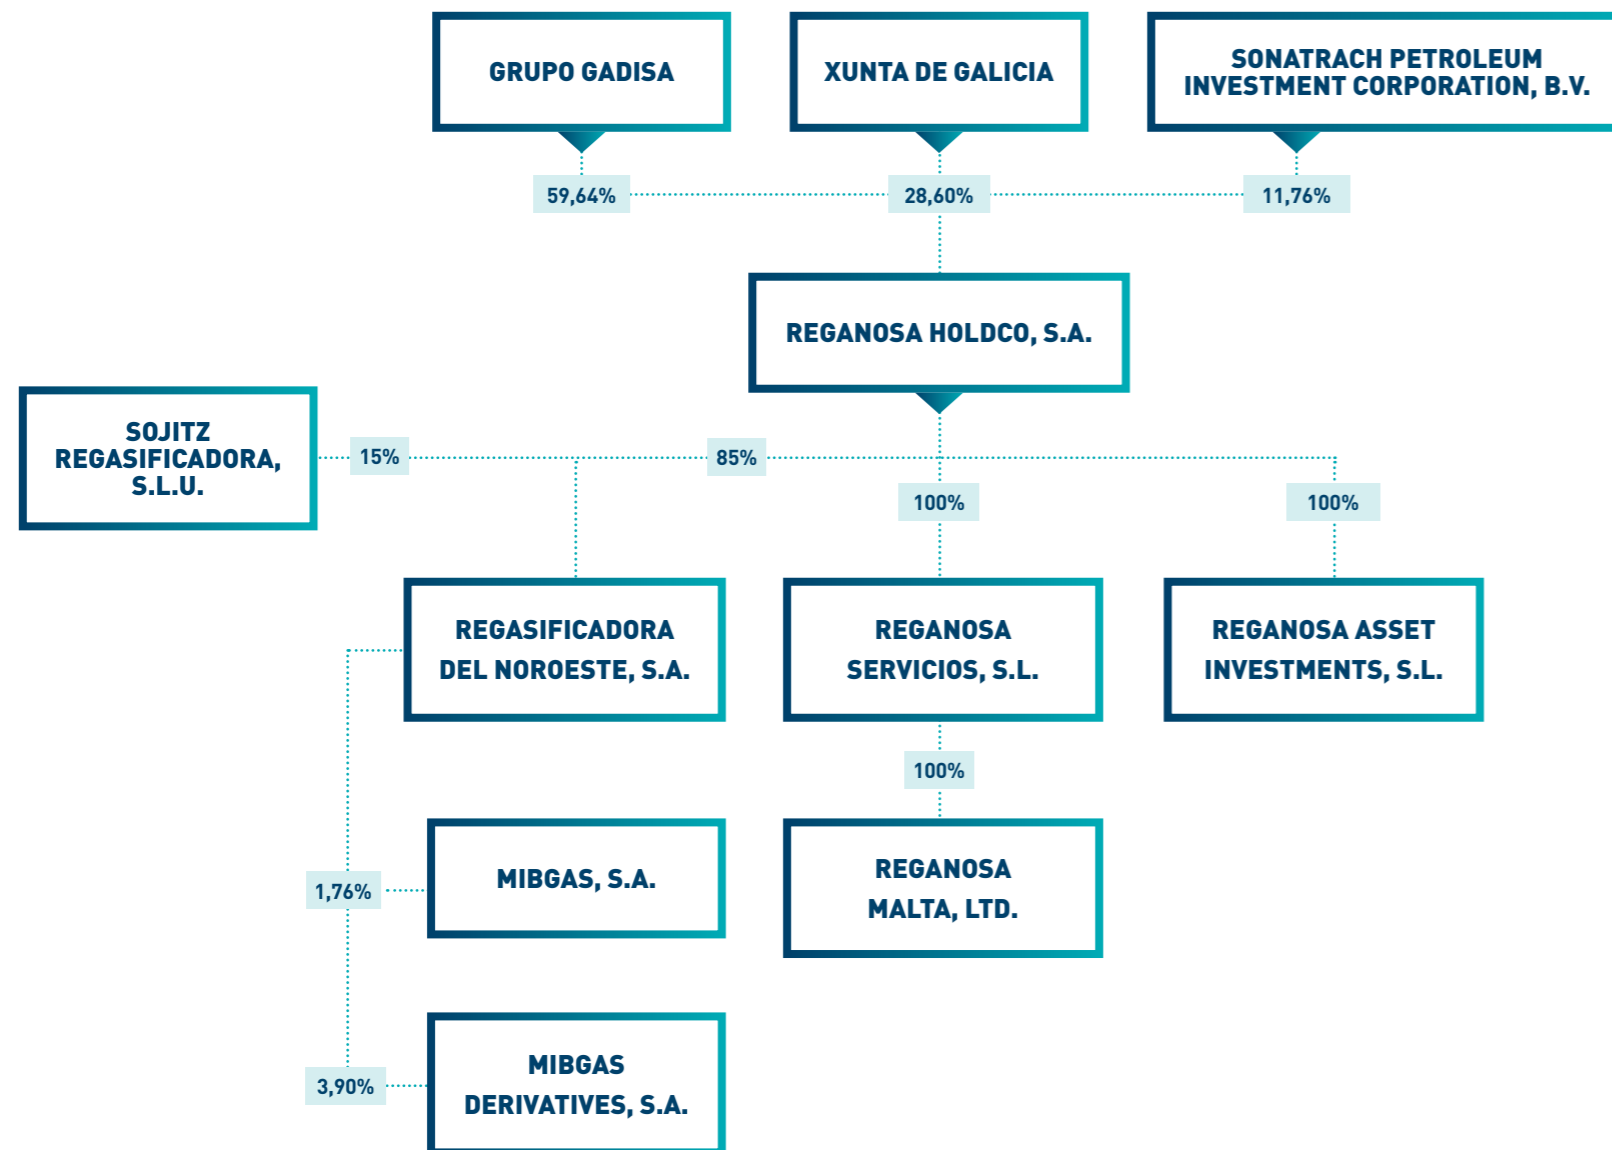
GRUPO GADISA

XUNTA DE GALICIA

SONATRACH PETROLEUM INVESTMENT CORPORATION, B.V.

59,64%

28,60%

11,76%

REGANOSA HOLDCO, S.A.

SOJITZ REGASIFICADORA, S.L.U.

15%

85%

100%

100%

REGASIFICADORA DEL NOROESTE, S.A.

REGANOSA SERVICIOS, S.L.

REGANOSA ASSET INVESTMENTS, S.L.

100%

1,76%

MIBGAS, S.A.

REGANOSA MALTA, LTD.

3,90%

MIBGAS DERIVATIVES, S.A.